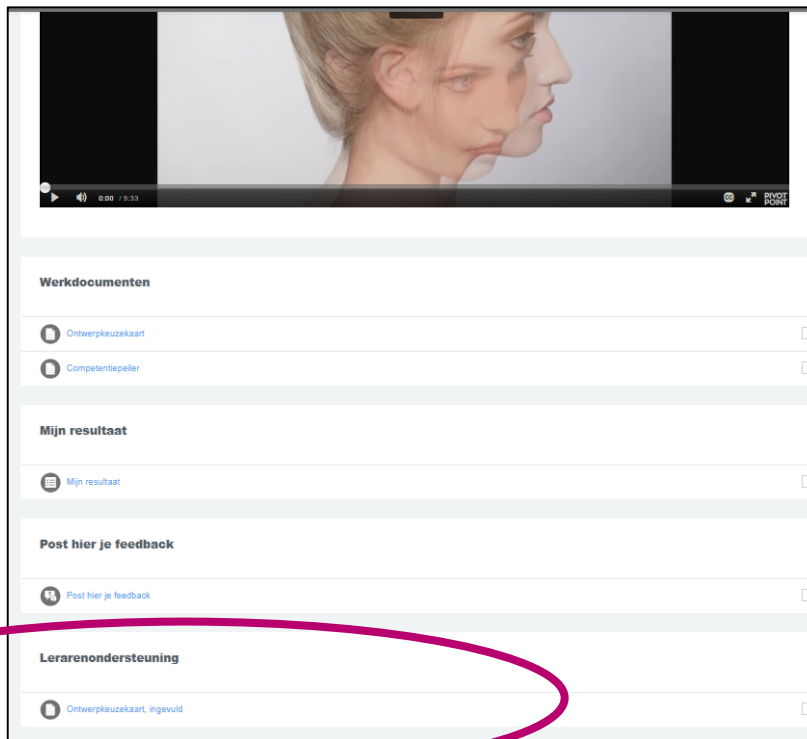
0:00 / 9:33 PIVOT POINT

Werkdocumenten

Ontwerpkeuzekaart

Competentiepeiler

Mijn resultaat

Mijn resultaat

Post hier je feedback

Post hier je feedback

Lerarenondersteuning

Ontwerpkeuzekaart, ingevuld